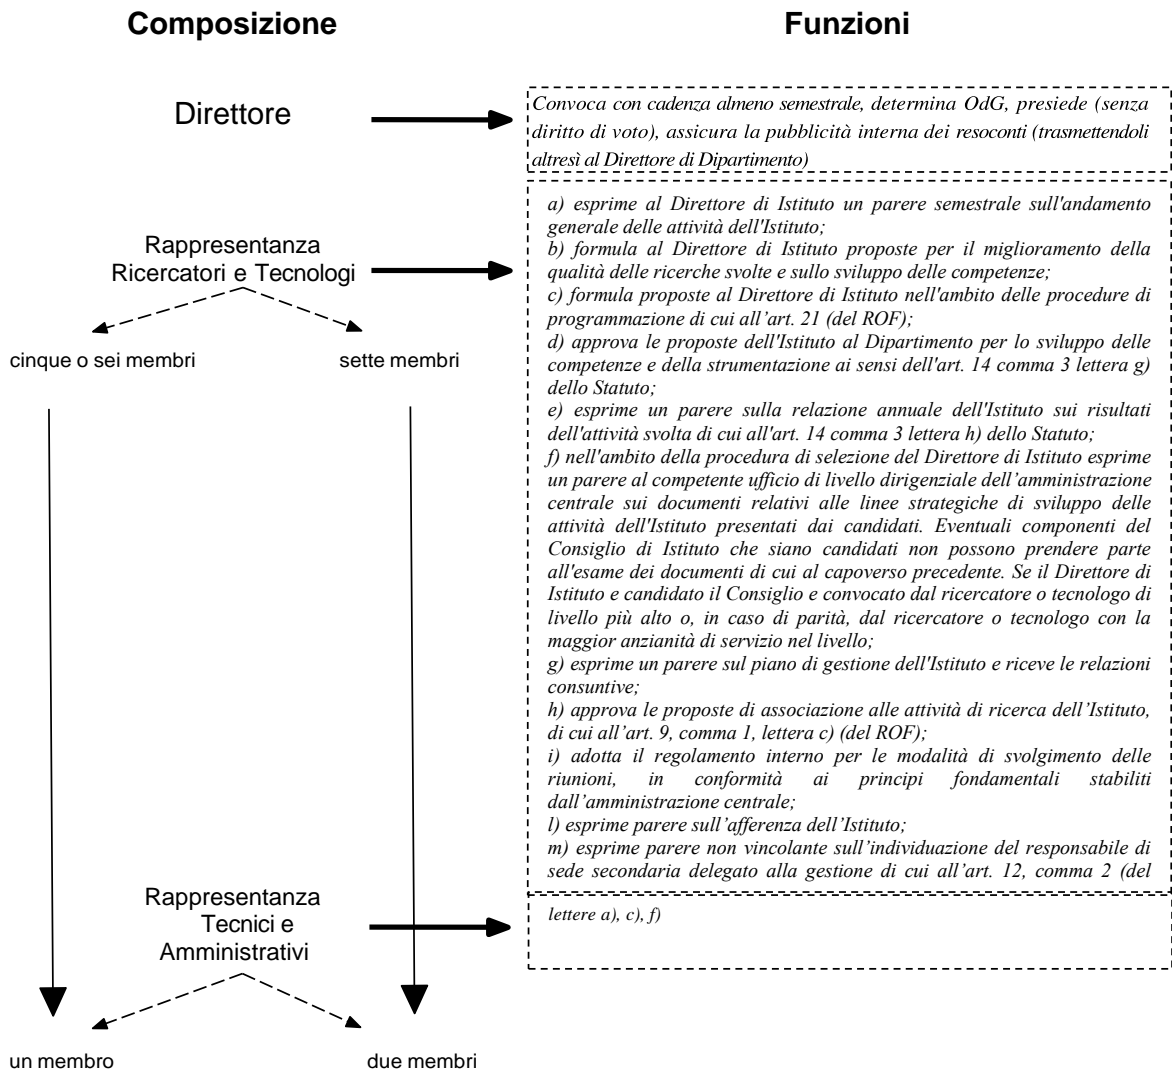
Composizione

Funzioni

Direttore

Convoca con cadenza almeno semestrale, determina OdG, presiede (senza diritto di voto), assicura la pubblicità interna dei resoconti (trasmettendoli altresì al Direttore di Dipartimento)

Rappresentanza Ricercatori e Tecnologi

a) esprime al Direttore di Istituto un parere semestrale sull'andamento generale delle attività dell'Istituto;
b) formula al Direttore di Istituto proposte per il miglioramento della qualità delle ricerche svolte e sullo sviluppo delle competenze;
c) formula proposte al Direttore di Istituto nell'ambito delle procedure di programmazione di cui all'art. 21 (del ROF);
d) approva le proposte dell'Istituto al Dipartimento per lo sviluppo delle competenze e della strumentazione ai sensi dell'art. 14 comma 3 lettera g) dello Statuto;
e) esprime un parere sulla relazione annuale dell'Istituto sui risultati dell'attività svolta di cui all'art. 14 comma 3 lettera h) dello Statuto;
f) nell'ambito della procedura di selezione del Direttore di Istituto esprime un parere al competente ufficio di livello dirigenziale dell'amministrazione centrale sui documenti relativi alle linee strategiche di sviluppo delle attività dell'Istituto presentati dai candidati. Eventuali componenti del Consiglio di Istituto che siano candidati non possono prendere parte all'esame dei documenti di cui al capoverso precedente. Se il Direttore di Istituto e candidato il Consiglio e convocato dal ricercatore o tecnologo di livello più alto o, in caso di parità, dal ricercatore o tecnologo con la maggior anzianità di servizio nel livello;
g) esprime un parere sul piano di gestione dell'Istituto e riceve le relazioni consuntive;
h) approva le proposte di associazione alle attività di ricerca dell'Istituto, di cui all'art. 9, comma 1, lettera c) (del ROF);
i) adotta il regolamento interno per le modalità di svolgimento delle riunioni, in conformità ai principi fondamentali stabiliti dall'amministrazione centrale;
l) esprime parere sull'afferenza dell'Istituto;
m) esprime parere non vincolante sull'individuazione del responsabile di sede secondaria delegato alla gestione di cui all'art. 12, comma 2 (del

cinque o sei membri

sette membri

Rappresentanza Tecnici e Amministrativi

lettere a), c), f)

un membro

due membri